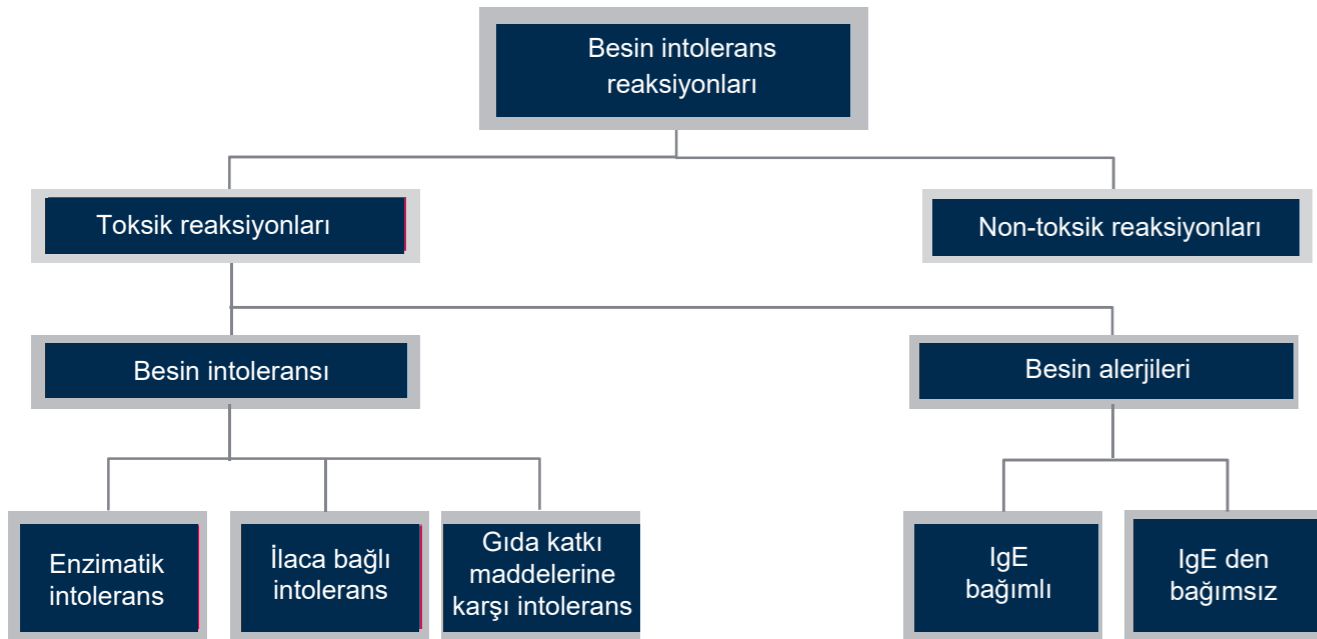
Besin intolerans reaksiyonları

Toksik reaksiyonları

Non-toksik reaksiyonları

Besin intoleransı

Besin alerjileri

Enzimatik intolerans

İlaca bağlı intolerans

Gıda katkı maddelerine karşı intolerans

IgE bağımlı

IgE den bağımsız